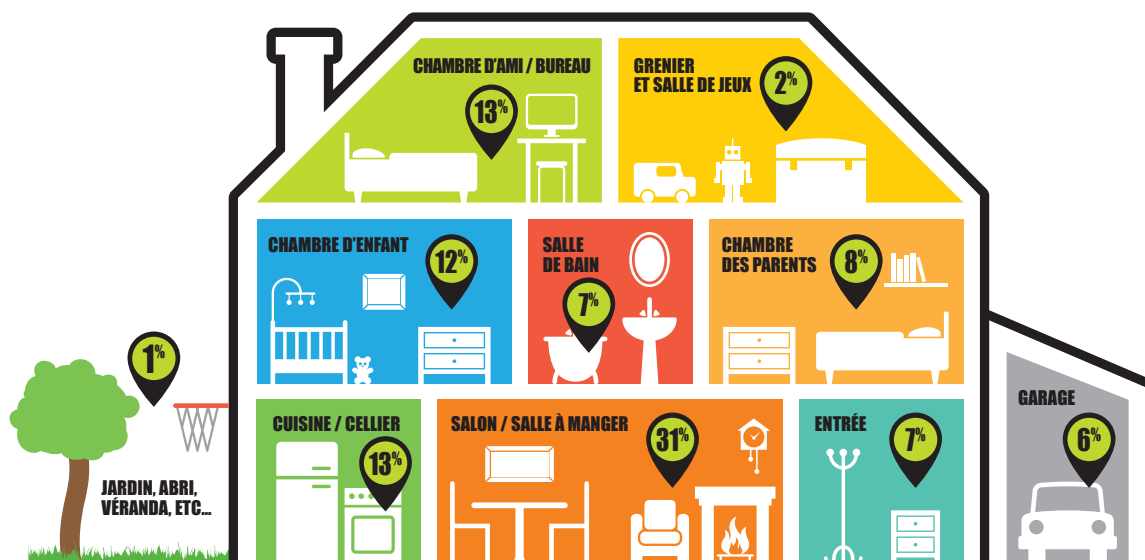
CHAMBRE D'AMI / BUREAU
13%

GRENIER
ET SALLE DE JEUX
2%

CHAMBRE D'ENFANT
12%

SALLE
DE BAIN
7%

CHAMBRE
DES PARENTS
8%

1%

JARDIN, ABRI,
VÉRANDA, ETC...

CUISINE / CELLIER
13%

SALON / SALLE À MANGER
31%

ENTRÉE
7%

GARAGE
6%